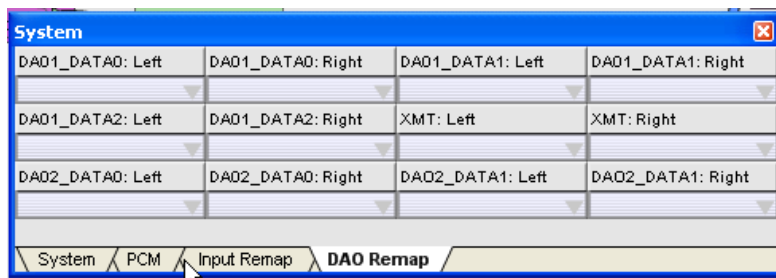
System

| DA01_DATA0: Left | DA01_DATA0: Right | DA01_DATA1: Left | DA01_DATA1: Right |
|---|---|---|---|
| | | | |
| DA01_DATA2: Left | DA01_DATA2: Right | XMT: Left | XMT: Right |
| | | | |
| DA02_DATA0: Left | DA02_DATA0: Right | DAO2_DATA1: Left | DAO2_DATA1: Right |
| | | | |

System PCM Input Remap DAO Remap